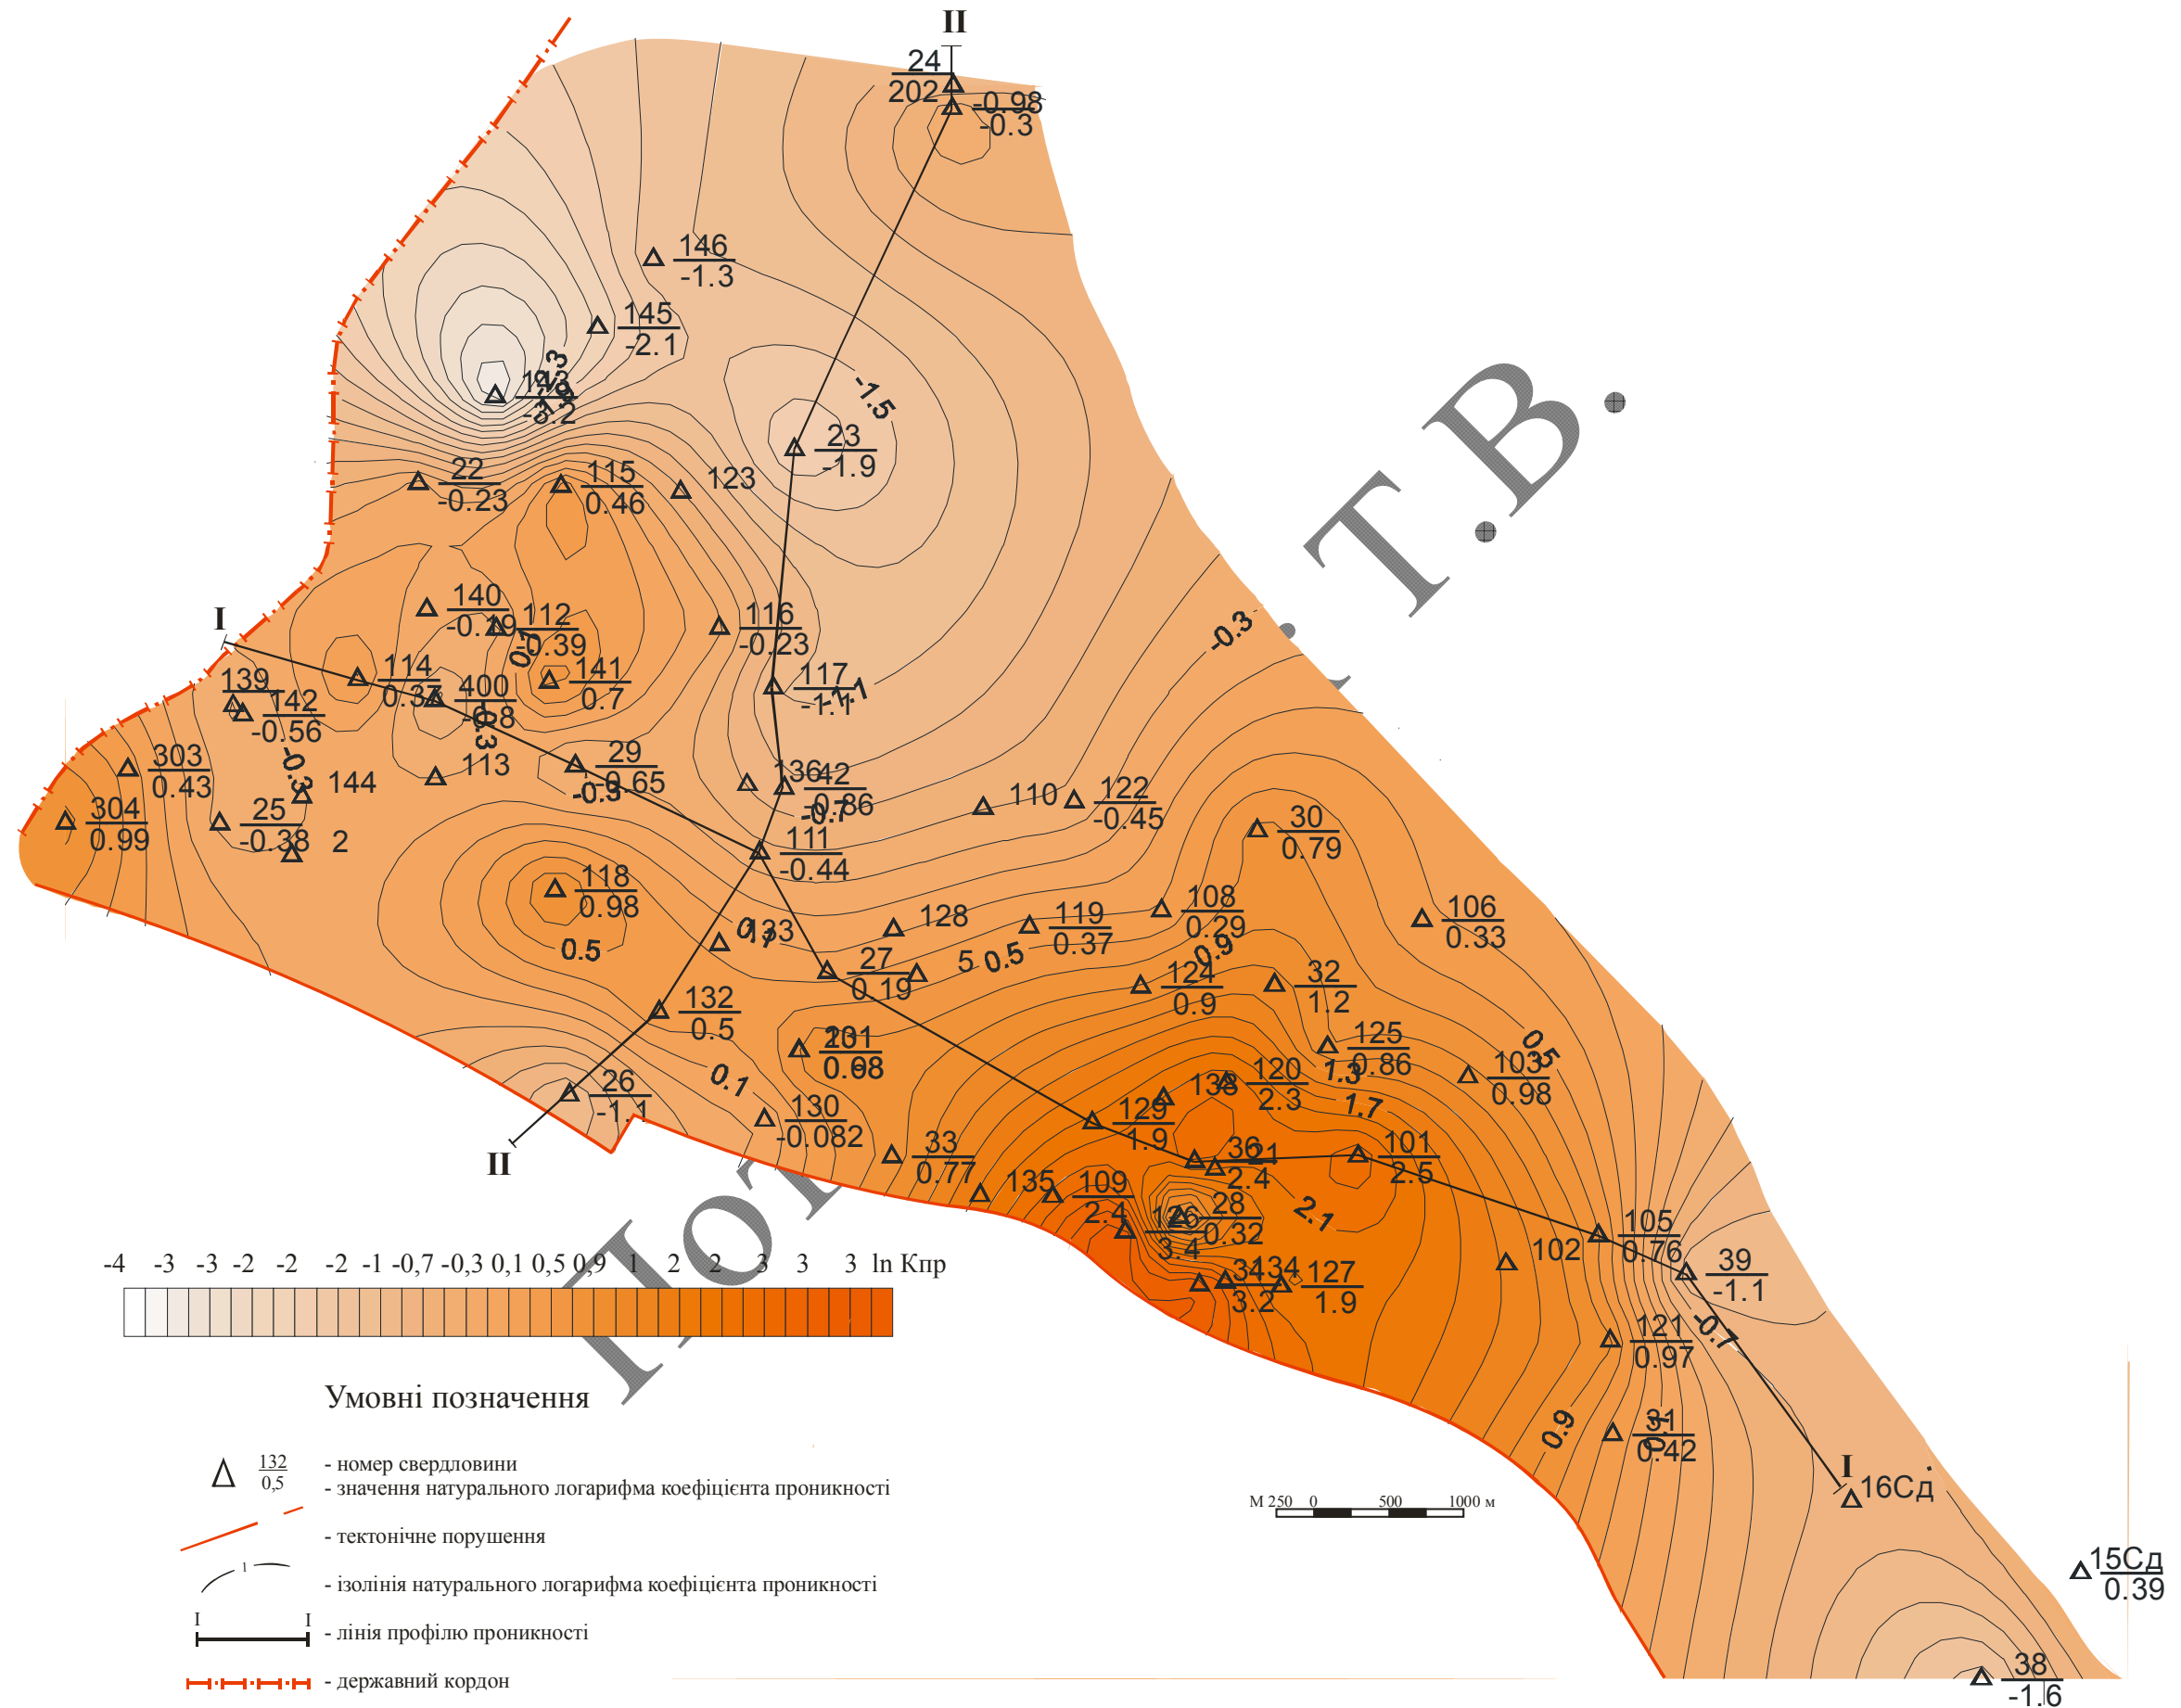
II
24
202
-0.98
-0.3
146
-1.3
145
-2.1
-1.5
23
-1.9
22
-0.23
115
0.46
123
I
140
-0.29
112
-0.39
116
-0.23
114
0.37
400
-0.8
141
0.7
117
-1.1
139
142
-0.56
303
0.43
144
113
29
0.65
-0.3
136
42
-0.86
110
122
-0.45
30
0.79
304
0.99
25
-0.38
2
111
-0.44
118
0.98
0.5
133
128
119
0.37
108
0.29
106
0.33
27
0.19
0.5
124
0.9
32
1.2
132
0.5
201
0.08
125
0.86
103
0.98
26
-1.1
0.1
130
-0.082
129
1.9
138
120
2.3
1.7
101
2.5
II
33
0.77
36
2.4
135
109
2.4
126
3.4
28
0.32
2.1
102
105
0.76
39
-1.1
34
3.2
127
1.9
121
0.97
31
0.42
0.9
I
16Сд
15Сд
0.39
38
-1.6
-0.3
Т.В.
-4 -3 -3 -2 -2 -2 -1 -0,7 -0,3 0,1 0,5 0,9 1 2 2 3 3 3 ln Кпр
Умовні позначення
$\frac{132}{0,5}$ - номер свердловини
- значення натурального логарифма коефіцієнта проникності
- тектонічне порушення
- ізолінія натурального логарифма коефіцієнта проникності
- лінія профілю проникності
- державний кордон
М 250 0 500 1000 м